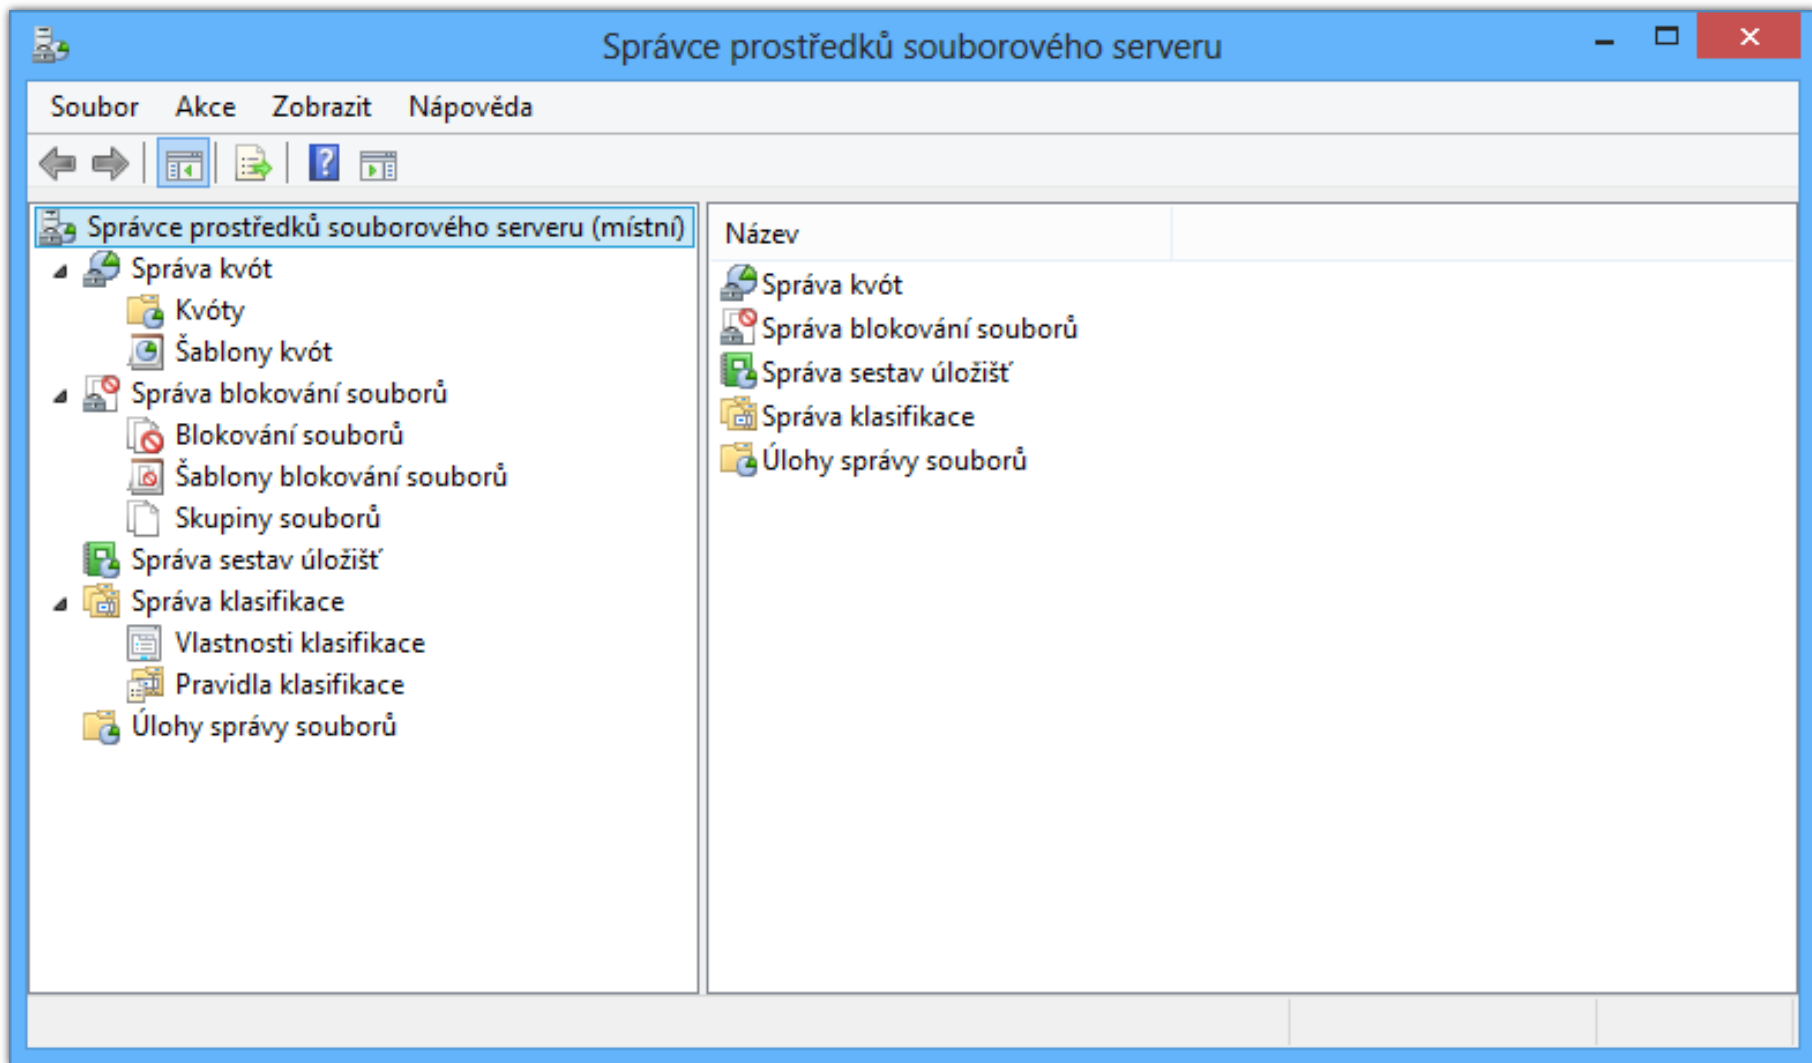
Správce prostředků souborového serveru

Soubor Akce Zobrazit Nápověda

Správce prostředků souborového serveru (místní)
Správa kvót
Kvóty
Šablony kvót
Správa blokování souborů
Blokování souborů
Šablony blokování souborů
Skupiny souborů
Správa sestav úložišť
Správa klasifikace
Vlastnosti klasifikace
Pravidla klasifikace
Úlohy správy souborů

Název
Správa kvót
Správa blokování souborů
Správa sestav úložišť
Správa klasifikace
Úlohy správy souborů